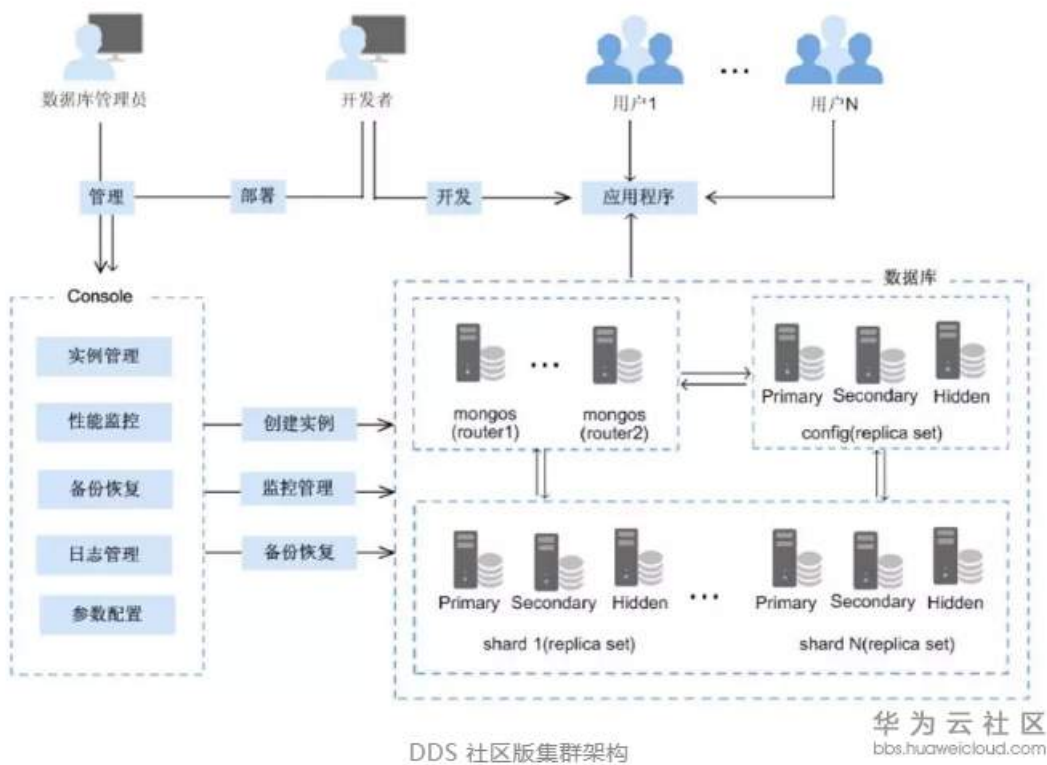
数据库管理员

开发者

用户1

···

用户N

管理

部署

开发

应用程序

Console

实例管理

性能监控

备份恢复

日志管理

参数配置

创建实例

监控管理

备份恢复

数据库

···

mongos (router1)

mongos (router2)

Primary

Secondary

Hidden

config(replica set)

Primary

Secondary

Hidden

shard 1(replica set)

···

Primary

Secondary

Hidden

shard N(replica set)

华为云社区
bbs.huaweicloud.com

DDS 社区版集群架构